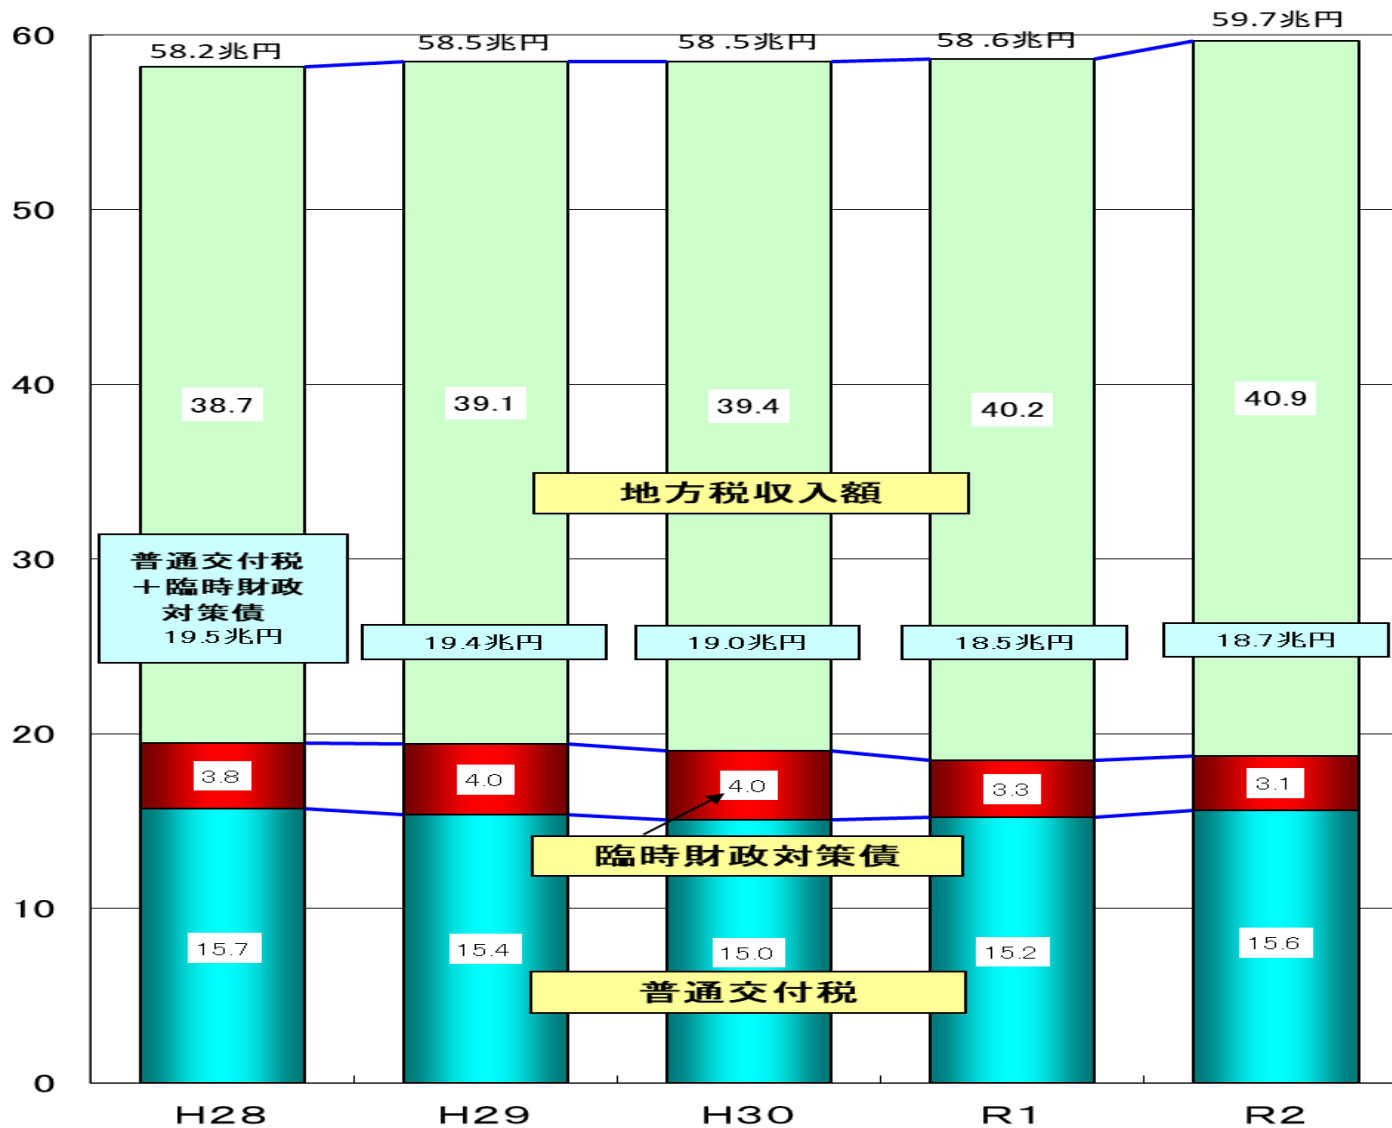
60
50
40
30
20
10
0

58.2兆円
58.5兆円
58 .5兆円
58 .6兆円
59.7兆円

38.7
39.1
39.4
40.2
40.9

地方税収入額

普通交付税
＋臨時財政
対策債
19.5兆円

19.4兆円
19.0兆円
18.5兆円
18.7兆円

3.8
4.0
4.0
3.3
3.1

臨時財政対策債

15.7
15.4
15.0
15.2
15.6

普通交付税

H28
H29
H30
R1
R2